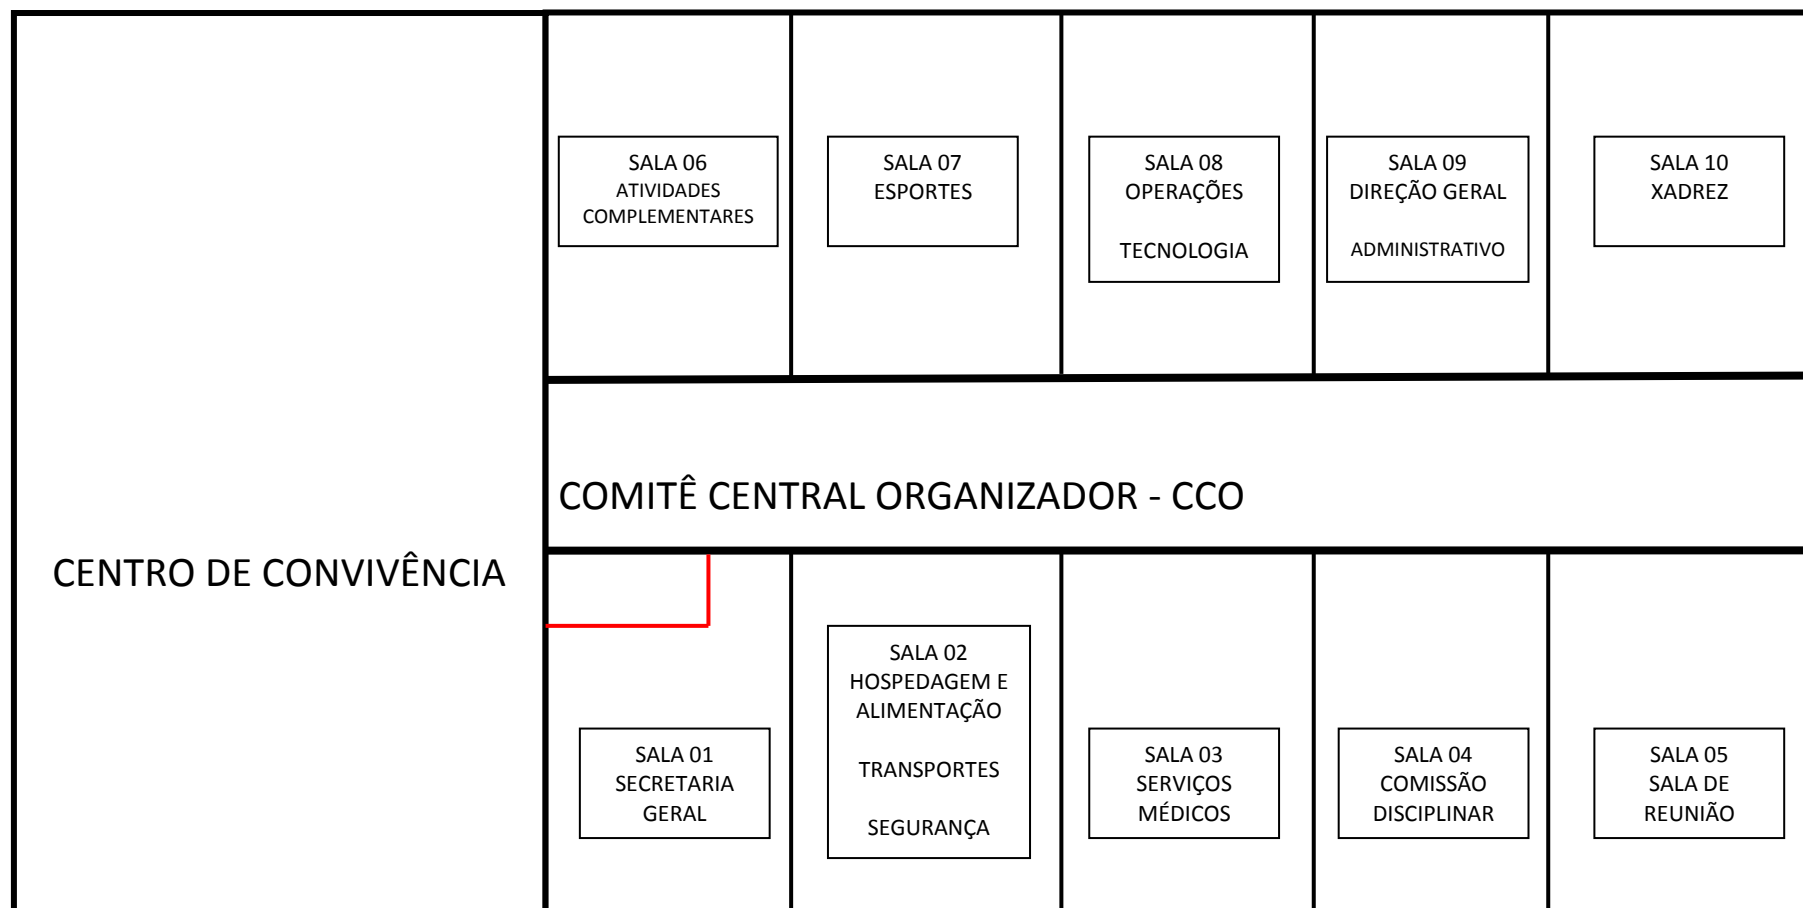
SALA 06
ATIVIDADES COMPLEMENTARES

SALA 07
ESPORTES

SALA 08
OPERAÇÕES

TECNOLOGIA

SALA 09
DIREÇÃO GERAL

ADMINISTRATIVO

SALA 10
XADREZ

COMITÊ CENTRAL ORGANIZADOR - CCO

CENTRO DE CONVIVÊNCIA

SALA 01
SECRETARIA GERAL

SALA 02
HOSPEDAGEM E ALIMENTAÇÃO

TRANSPORTES

SEGURANÇA

SALA 03
SERVIÇOS MÉDICOS

SALA 04
COMISSÃO DISCIPLINAR

SALA 05
SALA DE REUNIÃO